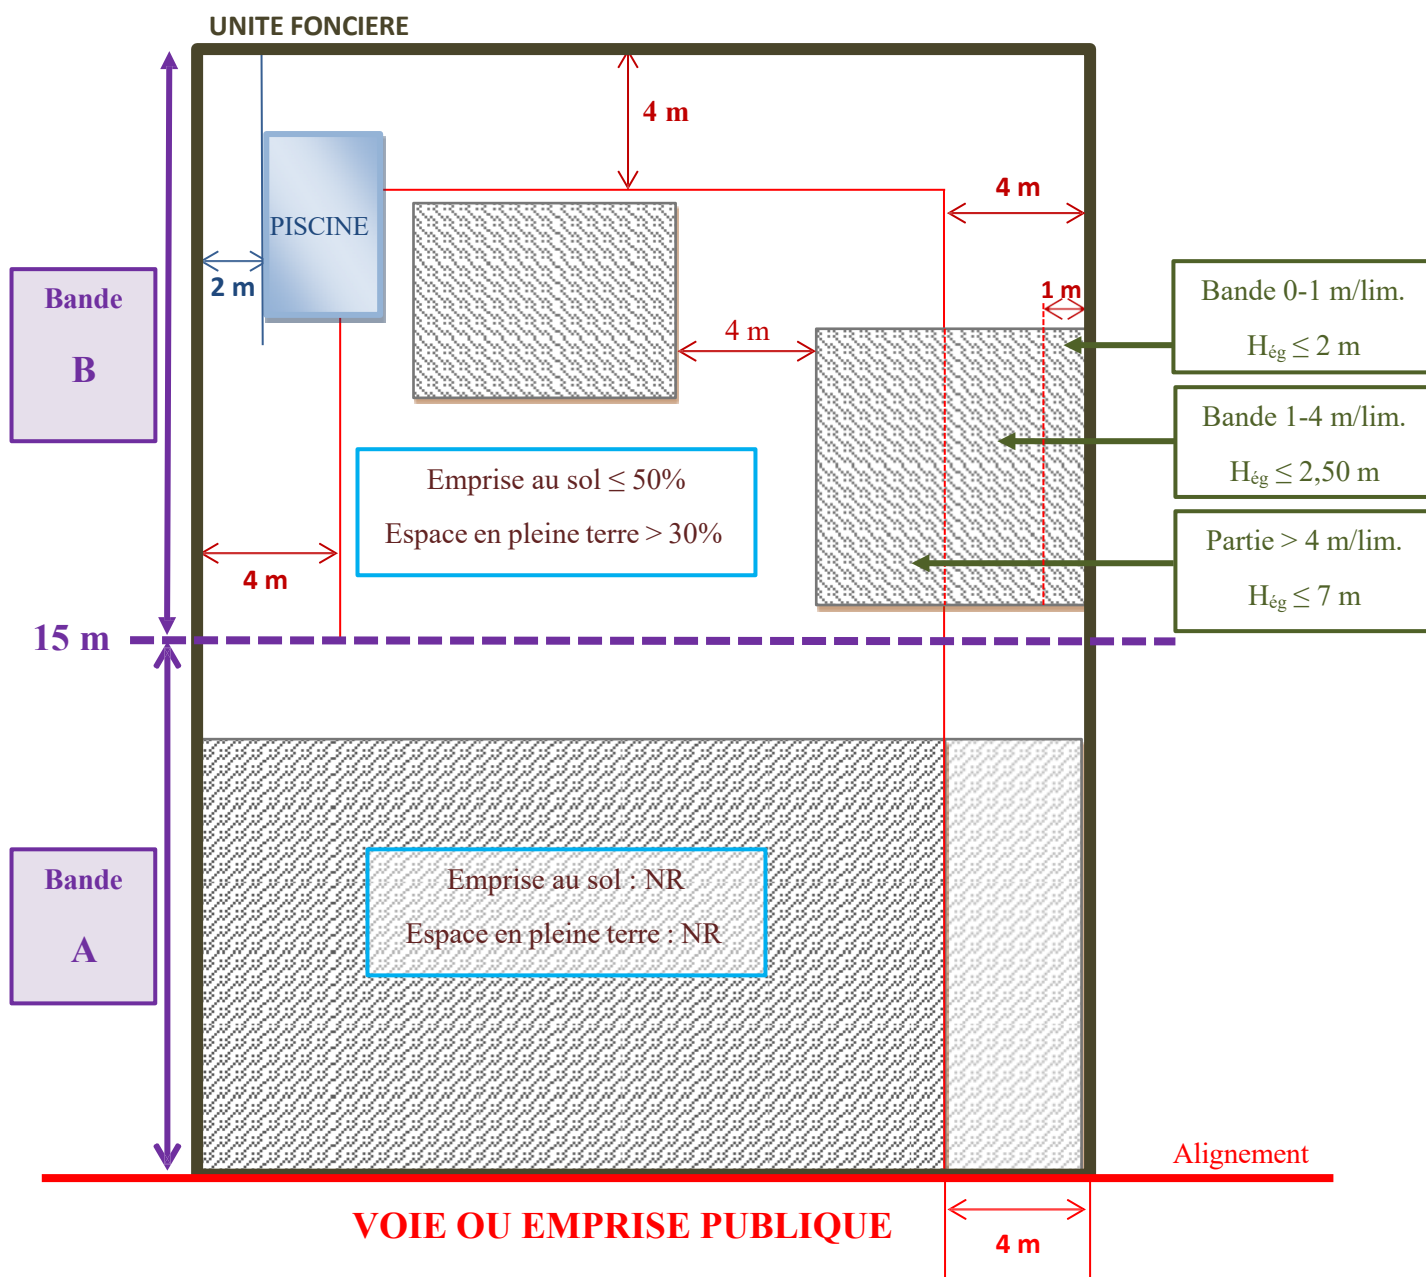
UNITE FONCIERE

4 m

PISCINE

4 m

2 m

1 m

4 m

Bande

B

Bande 0-1 m/lim.

$H_{ég} \leq 2$ m

Bande 1-4 m/lim.

$H_{ég} \leq 2,50$ m

Emprise au sol ≤ 50%

Espace en pleine terre > 30%

Partie > 4 m/lim.

$H_{ég} \leq 7$ m

4 m

15 m

Bande

A

Emprise au sol : NR

Espace en pleine terre : NR

Alignement

VOIE OU EMPRISE PUBLIQUE

4 m